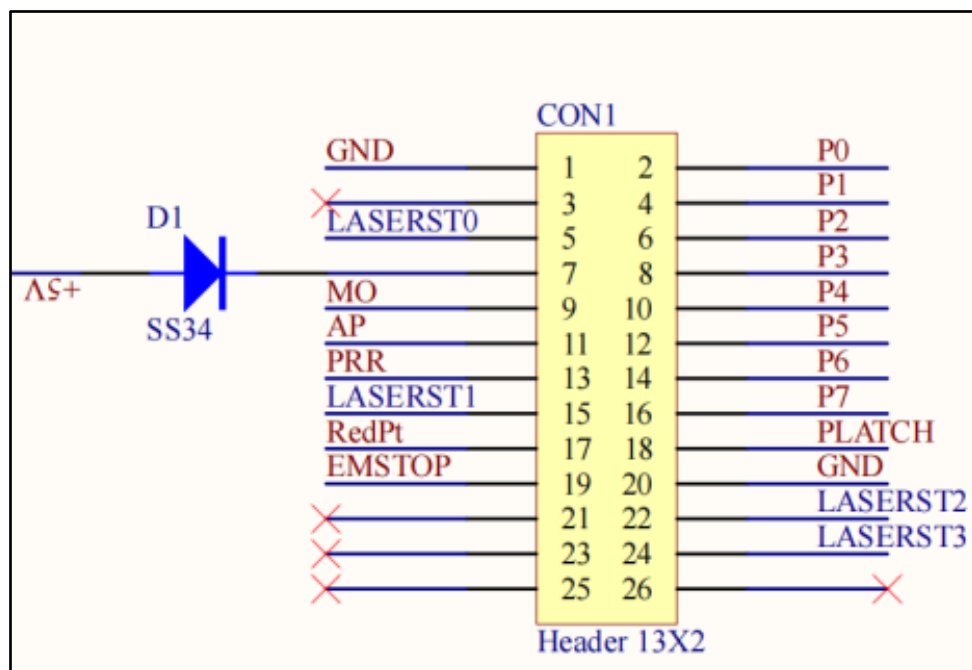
CON1

D1

+5V

SS34

GND
LASERST0
MO
AP
PRR
LASERST1
RedPt
EMSTOP

| 1 | 2 |
|---|---|
| 3 | 4 |
| 5 | 6 |
| 7 | 8 |
| 9 | 10 |
| 11 | 12 |
| 13 | 14 |
| 15 | 16 |
| 17 | 18 |
| 19 | 20 |
| 21 | 22 |
| 23 | 24 |
| 25 | 26 |

P0
P1
P2
P3
P4
P5
P6
P7
PLATCH
GND
LASERST2
LASERST3

Header 13X2